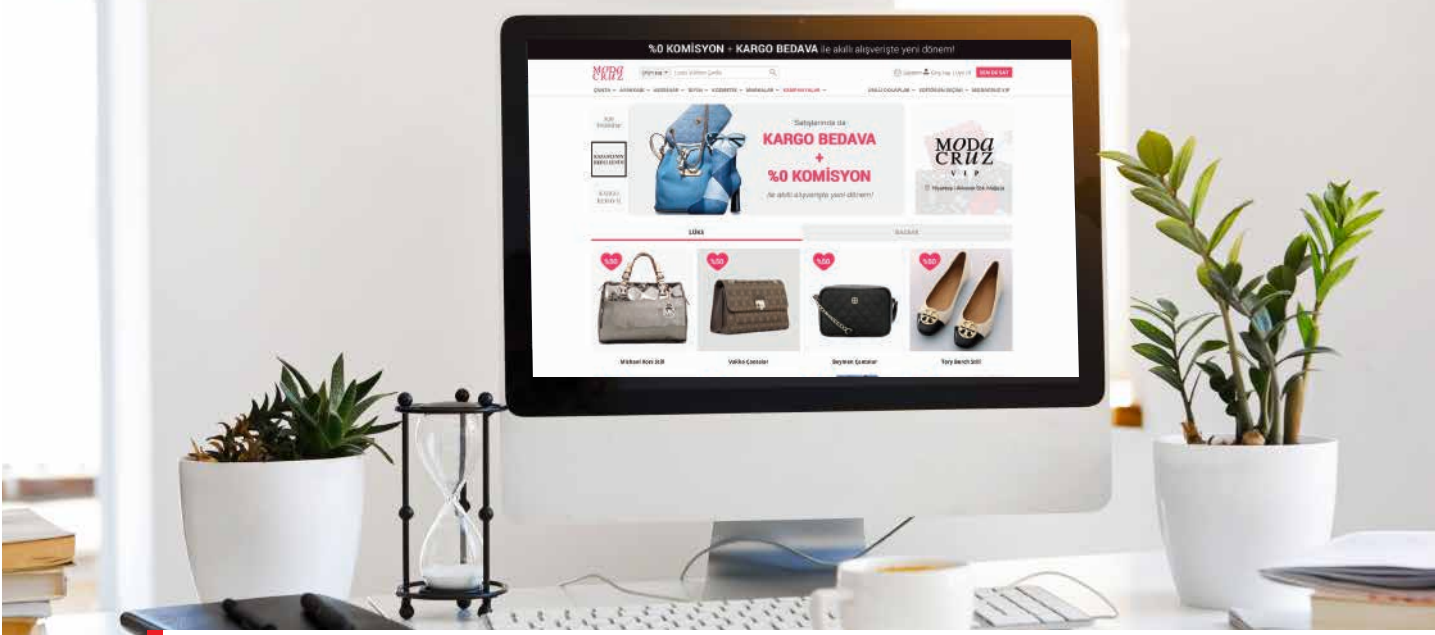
%0 KOMİSYON + KARGO BEDAVA ile akıllı alışverişte yeni dönem!

MODA CRUZ

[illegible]

SEN DE SAT

Satışlarında da
KARGO BEDAVA
+
%0 KOMİSYON
ile akıllı alışverişte yeni dönem!

MODA CRUZ
VIP

LÜKS

BAZAAR

%50

%50

%50

%50

Michael Kors Stili

Valiko Çantalar

Beymen Çantalar

Tory Burch Stili